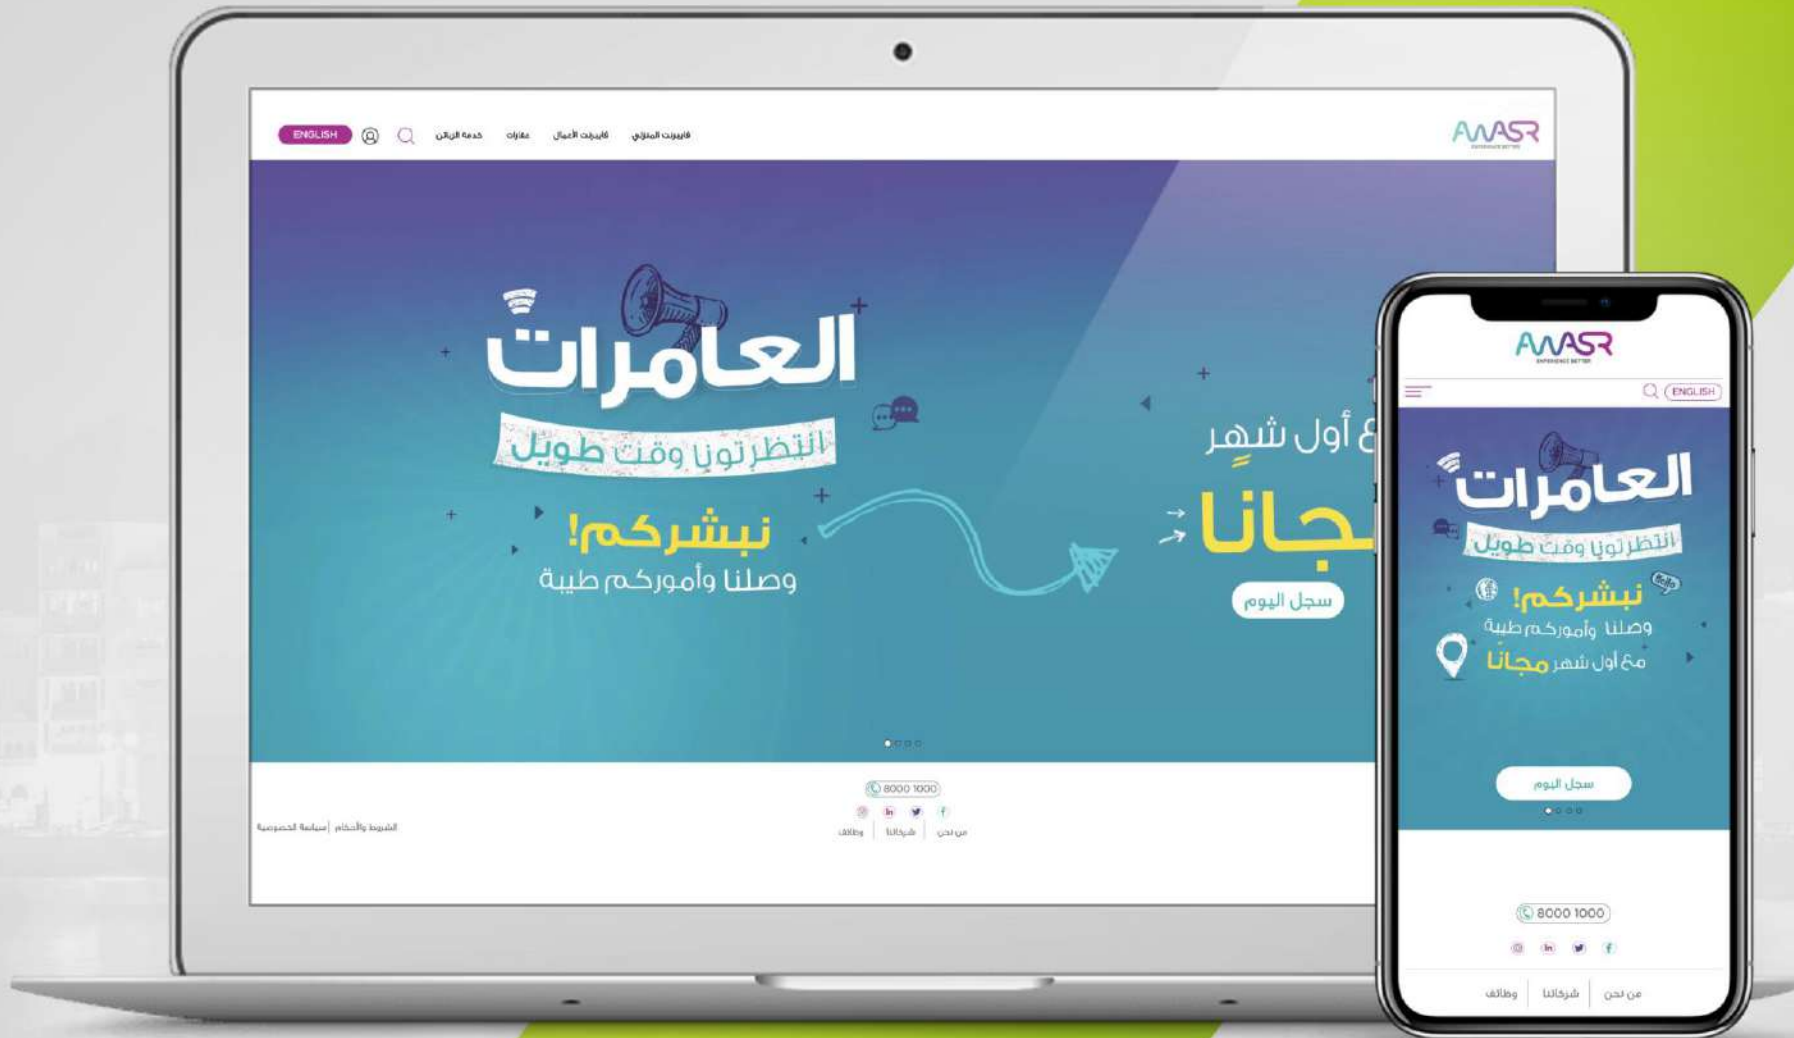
AWASR
EXPERIENCE BETTER

فايبرنت المنزلي فايبرنت الأعمال عقارات خدمة الزبائن ENGLISH

العامرات
انتظرتونا وقت طويل
نبشركم!
وصلنا وأموركم طيبة

ع أول شهر
مجانا
سجل اليوم

8000 1000

من نحن | شركاتنا | وظائف

الشروط والأحكام | سياسة الخصوصية

AWASR
EXPERIENCE BETTER
ENGLISH

العامرات
انتظرتونا وقت طويل
نبشركم!
وصلنا وأموركم طيبة
مع أول شهر مجانا

سجل اليوم

8000 1000

من نحن | شركاتنا | وظائف